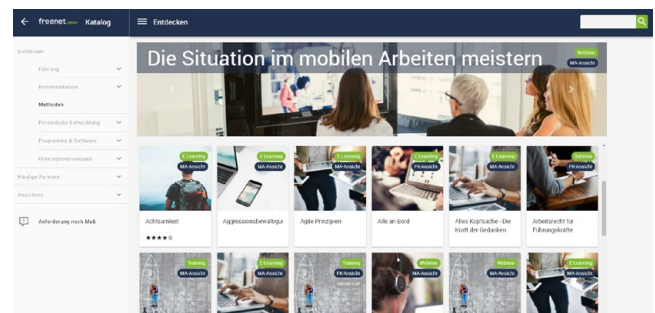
freenet group Katalog

Entdecken

Entdecken
Führung
Kommunikation
Methoden
Persönliche Entwicklung
Programme & Software
Unternehmenswissen
Häufige Formate
Ansichten

Anforderung nach Maß

Die Situation im mobilen Arbeiten meistern
Webinar
MA-Ansicht

E-Learning
MA-Ansicht
Achtsamkeit
★★★★☆

E-Learning
MA-Ansicht
Aggressionsbewältigu

E-Learning
MA-Ansicht
Agile Prinzipien

E-Learning
MA-Ansicht
Alle an Bord

E-Learning
FK-Ansicht
Alles Kopfsache - Die Kraft der Gedanken

Webinar
FK-Ansicht
Arbeitsrecht für Führungskräfte

Training
MA-Ansicht

E-Learning
MA-Ansicht

Training
FK-Ansicht

Webinar
MA-Ansicht

E-Learning
MA-Ansicht

Webinar
MA-Ansicht

E-Learning
MA-Ansicht